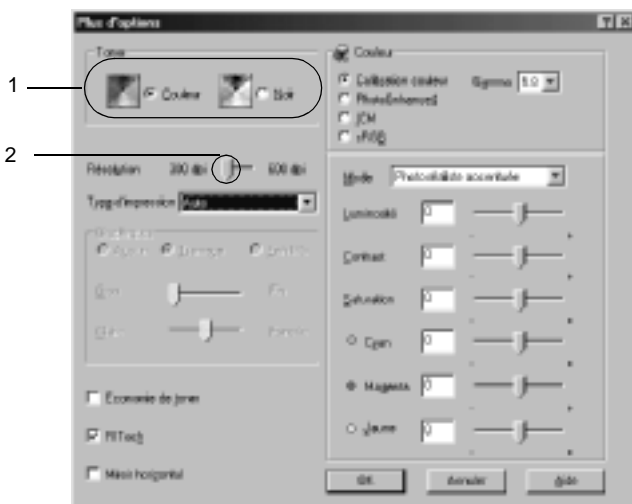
Plus d'options

1

2

Toner

Couleur

Noir

Résolution 300 dpi 600 dpi

Type d'impression Auto

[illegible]

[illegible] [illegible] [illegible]

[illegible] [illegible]

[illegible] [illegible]

Economie de toner

RITech

Miroir horizontal

Couleur

Calibration couleur

PhotoEnhance4

ICM

sRVB

Gamma 1.8

Mode Photoréaliste accentuée

Luminosité 0

Contrast 0

Saturation 0

Cyan 0

Magenta 0

Jaune 0

OK

Annuler

Aide